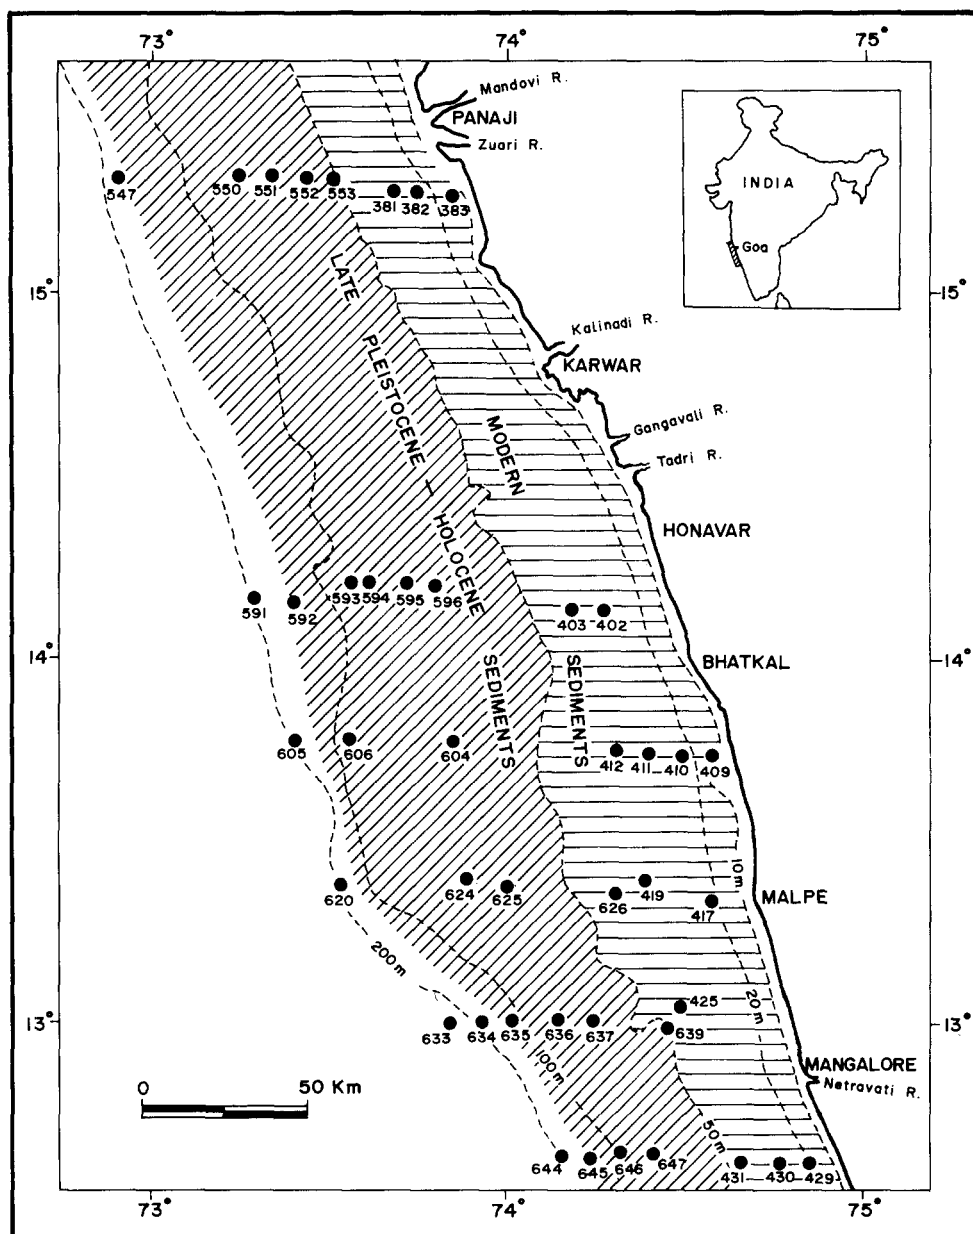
73° 74° 75°

Mandovi R.
PANAJI
Zuari R.

INDIA
Goa

547 550 551 552 553 381 382 383

15° 15°

LATE PLEISTOCENE – HOLOCENE SEDIMENTS

MODERN SEDIMENTS

Kalinadi R.
KARWAR
Gangavali R.
Tadri R.
HONAVAR

591 592 593 594 595 596 403 402

14° BHATKAL 14°

605 606 604 412 411 410 409

10m
MALPE

620 624 625 626 419 417

200m
20m

425

13° 633 634 635 636 637 639 13°

100m
MANGALORE
Netravati R.

0 50 Km

50m

644 645 646 647 431 430 429

73° 74° 75°